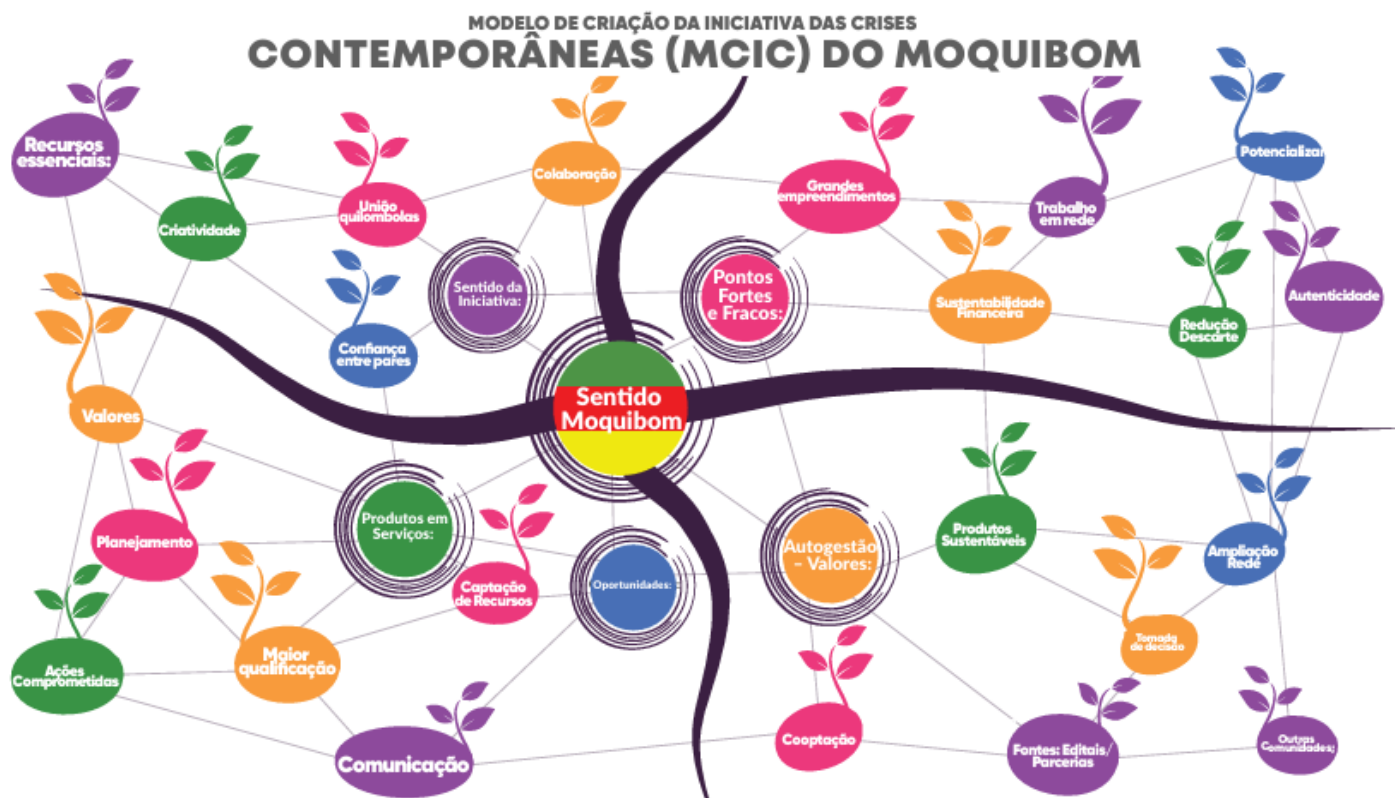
MODELO DE CRIAÇÃO DA INICIATIVA DAS CRISES
CONTEMPORÂNEAS (MCIC) DO MOQUIBOM

Recursos essenciais:
Criatividade
União quilombolas
Colaboração
Grandes empreendimentos
Trabalho em rede
Potencializar
Confiança entre pares
Sentido da Iniciativa:
Pontos Fortes e Fracos:
Sustentabilidade Financeira
Redução Descarte
Autenticidade
Valores
Sentido Moquibom
Planejamento
Produtos em Serviços:
Captação de Recursos
Oportunidades:
Autogestão - Valores:
Produtos Sustentáveis
Ampliação Rede
Ações Comprometidas
Maior qualificação
Tomada de decisão
Comunicação
Cooptação
Fontes: Editais/ Parcerias
Outras Comunidades: